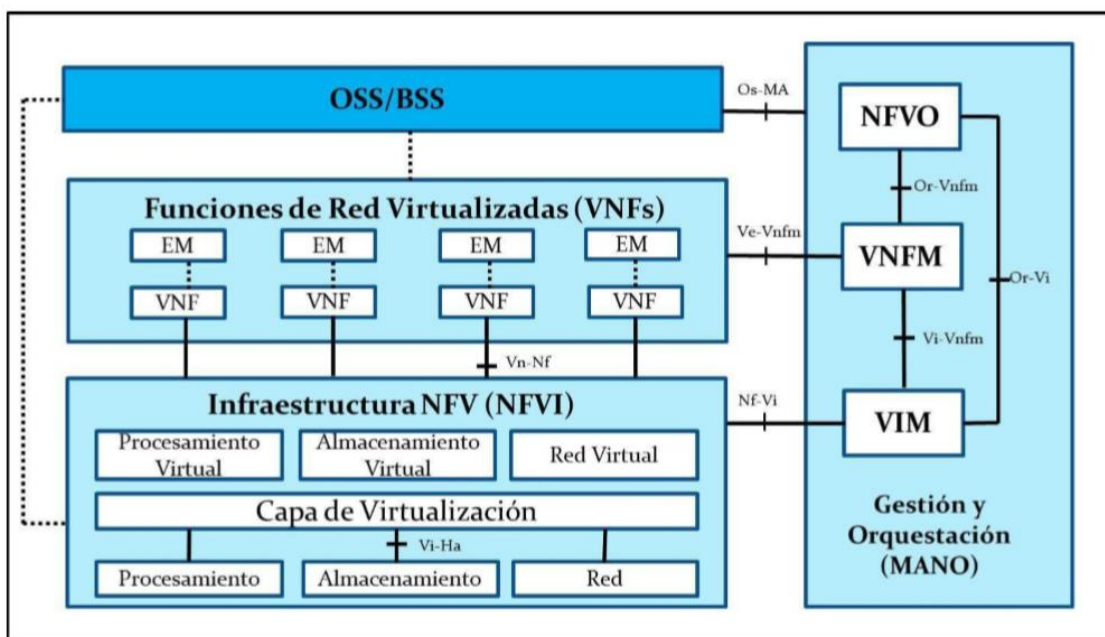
OSS/BSS

Os-MA

NFVO

Or-Vnfm

Funciones de Red Virtualizadas (VNFs)

EM EM EM EM

VNF VNF VNF VNF

Ve-Vnfm

VNFM

Or-Vi

Vi-Vnfm

Vn-Nf

Infraestructura NFV (NFVI)

Nf-Vi

VIM

Procesamiento Virtual

Almacenamiento Virtual

Red Virtual

Capa de Virtualización

Vi-Ha

Procesamiento

Almacenamiento

Red

Gestión y Orquestación (MANO)